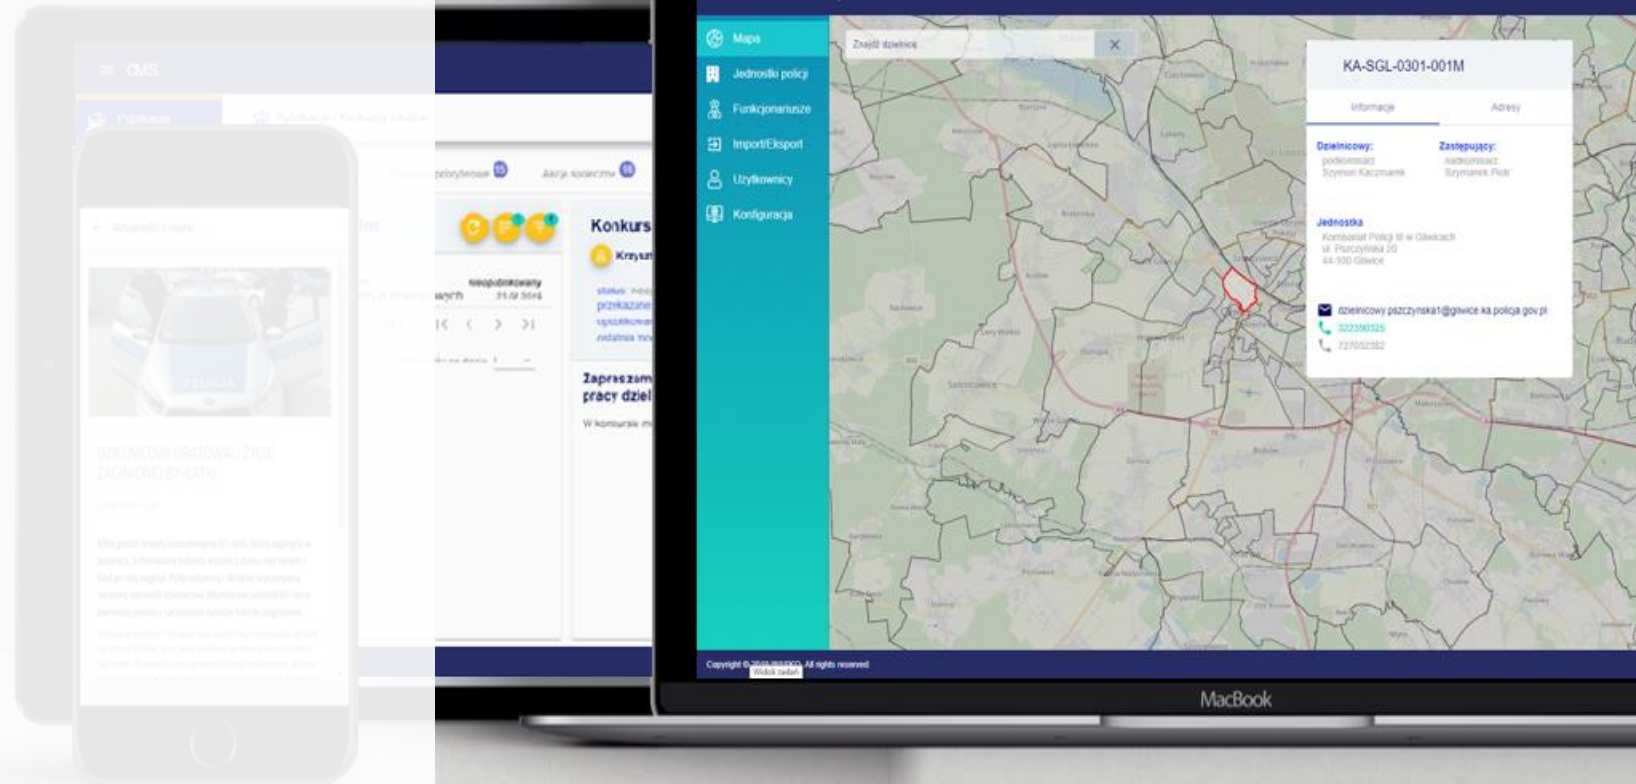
CMS

Aktualności

Konkurs

Zapraszam pracy dziel

W konkursie

DZIELNICOWI URATOWALI ŻYCIE ZAGINIONEJ 87-LATKI

Mapa
Jednostki policji
Funkcjonariusze
Import/Eksport
Użytkownicy
Konfiguracja

Znajdź dzielnicę

KA-SGL-0301-001M

Informacje
Adresy

Dzielnicowy:
podkomisarz
Szymon Kaczmarek

Zastępujący:
nadkomisarz
Szymanek Piotr

Jednostka
Komisariat Policji III w Gliwicach
ul. Pszczyńska 20
44-100 Gliwice

dzielnicowy.pszczynska1@gliwice.ka.policja.gov.pl
322390325
727032382

Copyright © 2019 All rights reserved

Widok zadań

MacBook